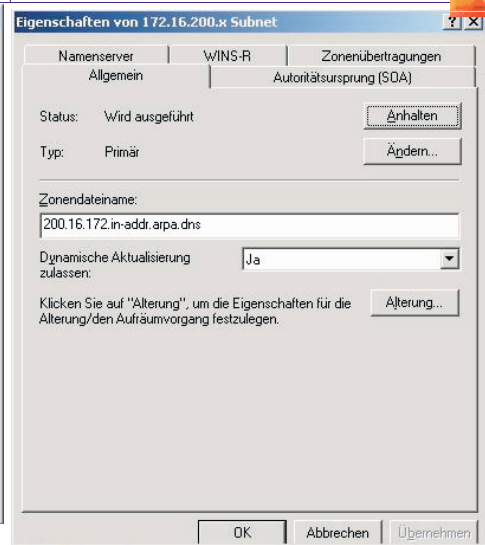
Eigenschaften von 172.16.200.x Subnet

?

X

Namenserver

WINS-R

Zonenübertragungen

Allgemein

Autoritätsursprung (SOA)

Status:

Wird ausgeführt

Anhalten

Typ:

Primär

Ändern...

Zonendateiname:

200.16.172.in-addr.arpa.dns

Dynamische Aktualisierung zulassen:

Ja

Klicken Sie auf "Alterung", um die Eigenschaften für die Alterung/den Aufräumvorgang festzulegen.

Alterung...

OK

Abbrechen

Übernehmen